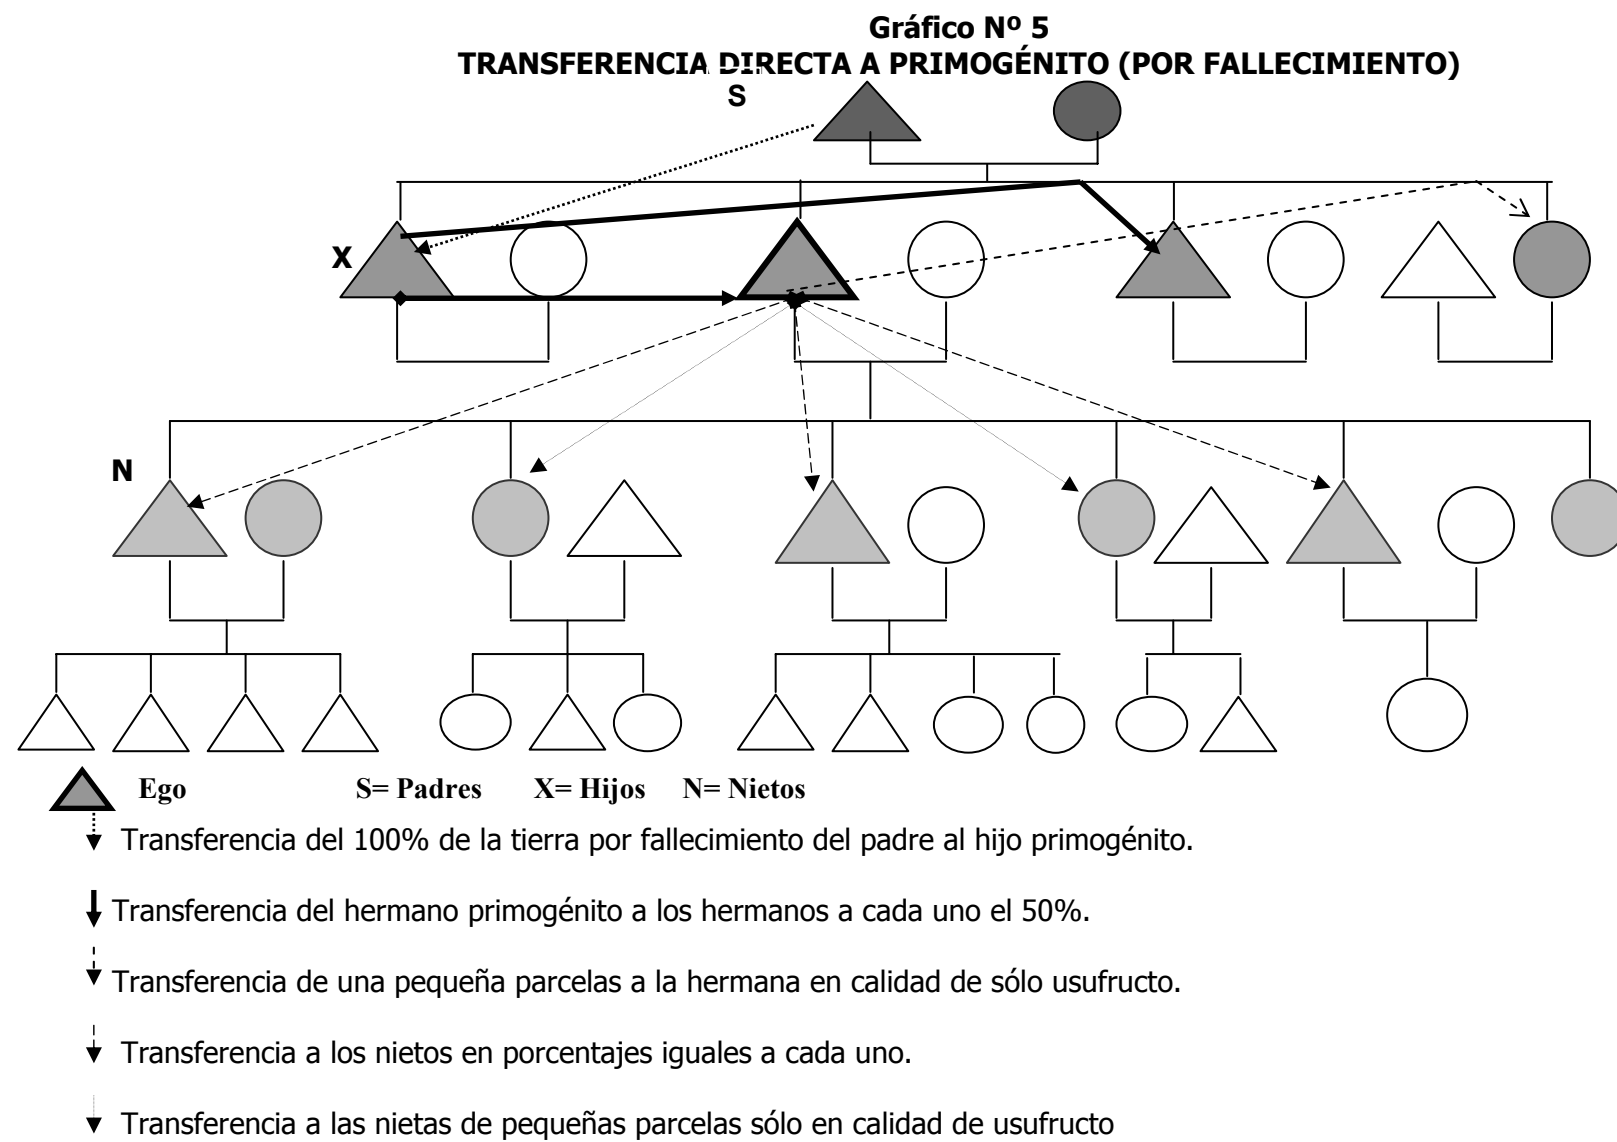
Gráfico Nº 5
TRANSFERENCIA DIRECTA A PRIMOGÉNITO (POR FALLECIMIENTO)

S

X

N

Ego S= Padres X= Hijos N= Nietos

Transferencia del 100% de la tierra por fallecimiento del padre al hijo primogénito.

Transferencia del hermano primogénito a los hermanos a cada uno el 50%.

Transferencia de una pequeña parcelas a la hermana en calidad de sólo usufructo.

Transferencia a los nietos en porcentajes iguales a cada uno.

Transferencia a las nietas de pequeñas parcelas sólo en calidad de usufructo